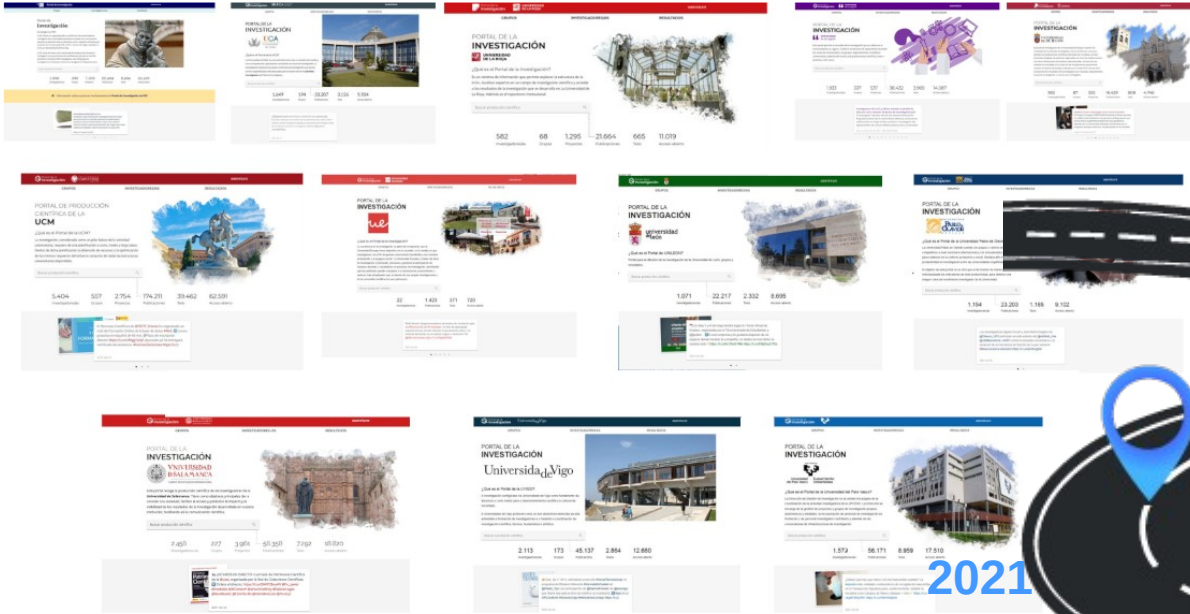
Portal de Investigación

PORTAL DE LA INVESTIGACIÓN
UCA

PORTAL DE LA INVESTIGACIÓN
UNIVERSIDAD DE LA RIOJA
¿Qué es el Portal de la Investigación?

582 Investigadores | 68 Grupos | 1.295 Proyectos | 21.664 Publicaciones | 665 Tesis | 11.019 Acceso abierto

PORTAL DE LA INVESTIGACIÓN

PORTAL DE LA INVESTIGACIÓN

PORTAL DE PRODUCCIÓN CIENTÍFICA DE LA UCM
¿Qué es el Portal de la UCM?

5.404 | 507 | 2.754 | 174.211 | 39.462 | 62.591

PORTAL DE LA INVESTIGACIÓN
ue

PORTAL DE LA INVESTIGACIÓN
universidad de león

1.071 | 22.217 | 2.332 | 8.695

PORTAL DE LA INVESTIGACIÓN

1.194 | 23.203 | 1.166 | 9.102

PORTAL DE LA INVESTIGACIÓN
VNIVERSIDAD D SALAMANCA

2.456 | 227 | 3.961 | 56.358 | 7.292 | 16.820

PORTAL DE LA INVESTIGACIÓN
UniversidadeVigo
¿Qué es el Portal de la UVIGO?

2.113 | 173 | 45.137 | 2.864 | 12.660

PORTAL DE LA INVESTIGACIÓN
Universidad del País Vasco

1.573 | 56.171 | 8.959 | 17.510

2021